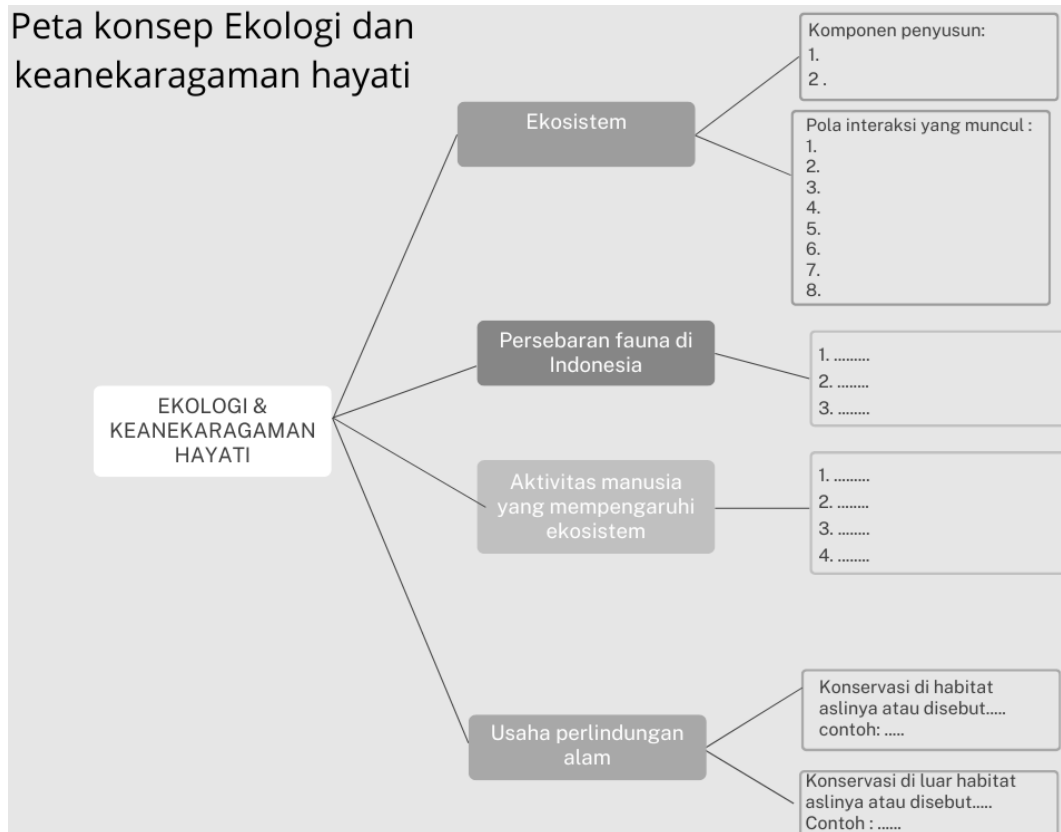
Peta konsep Ekologi dan keanekaragaman hayati

EKOLOGI & KEANEKARAGAMAN HAYATI

Ekosistem

Komponen penyusun:
1.
2 .

Pola interaksi yang muncul :
1.
2.
3.
4.
5.
6.
7.
8.

Persebaran fauna di Indonesia

1. .........
2. ........
3. ........

Aktivitas manusia yang mempengaruhi ekosistem

1. .........
2. ........
3. ........
4. ........

Usaha perlindungan alam

Konservasi di habitat aslinya atau disebut..... contoh: .....

Konservasi di luar habitat aslinya atau disebut..... Contoh : .....